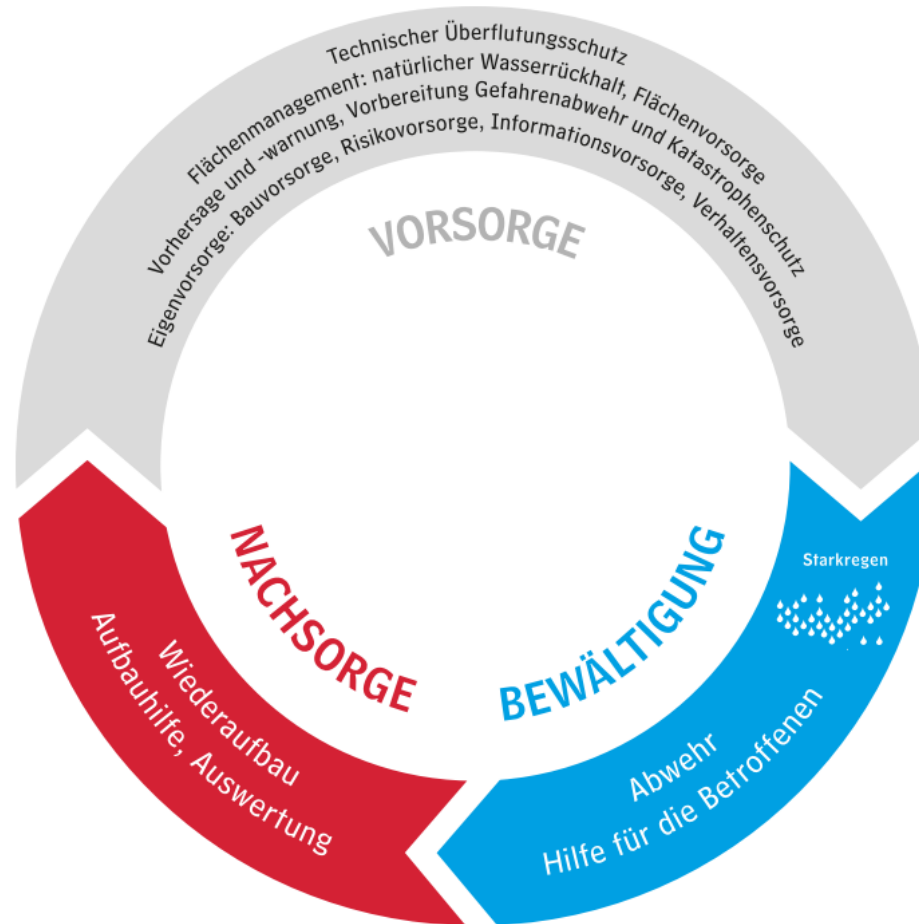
Technischer Überflutungsschutz
Flächenmanagement: natürlicher Wasserrückhalt, Flächenvorsorge
Vorhersage und -warnung, Vorbereitung Gefahrenabwehr und Katastrophenschutz
Eigenvorsorge: Bauvorsorge, Risikovorsorge, Informationsvorsorge, Verhaltensvorsorge

VORSORGE

NACHSORGE

Wiederaufbau
Aufbauhilfe, Auswertung

BEWÄLTIGUNG

Starkregen

Abwehr
Hilfe für die Betroffenen